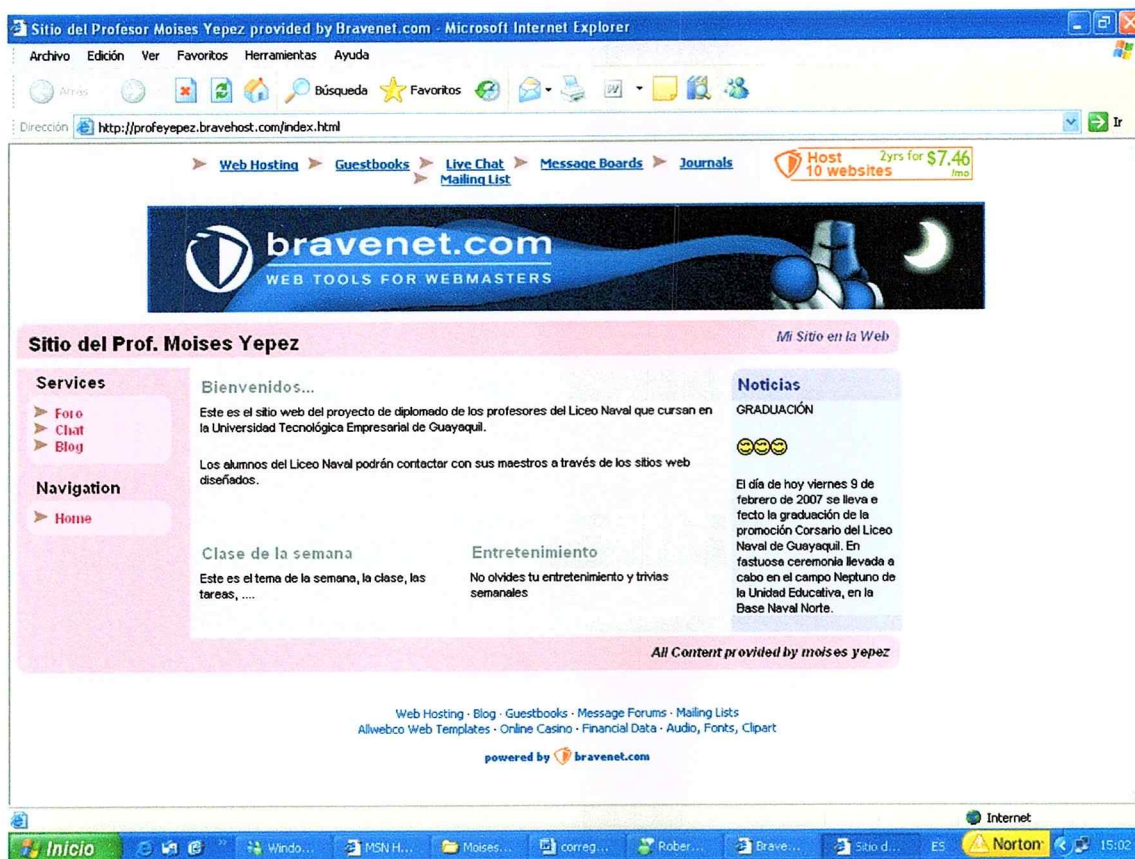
Sitio del Profesor Moises Yepez provided by Bravenet.com - Microsoft Internet Explorer

Archivo Edición Ver Favoritos Herramientas Ayuda

Atrás Búsqueda Favoritos

Dirección http://profeyepez.bravehost.com/index.html Ir

Web Hosting Guestbooks Live Chat Message Boards Journals Mailing List

Host 10 websites 2yrs for $7.46 /mo

bravenet.com WEB TOOLS FOR WEBMASTERS

Sitio del Prof. Moises Yepez

Mi Sitio en la Web

Services

Foro
Chat
Blog

Navigation

Home

Bienvenidos...

Este es el sitio web del proyecto de diplomado de los profesores del Liceo Naval que cursan en la Universidad Tecnológica Empresarial de Guayaquil.

Los alumnos del Liceo Naval podrán contactar con sus maestros a través de los sitios web diseñados.

Clase de la semana

Este es el tema de la semana, la clase, las tareas, ....

Entretenimiento

No olvides tu entretenimiento y trivias semanales

Noticias

GRADUACIÓN

El día de hoy viernes 9 de febrero de 2007 se lleva e fecto la graduación de la promoción Corsario del Liceo Naval de Guayaquil. En fastuosa ceremonia llevada a cabo en el campo Neptuno de la Unidad Educativa, en la Base Naval Norte.

All Content provided by moises yepez

Web Hosting · Blog · Guestbooks · Message Forums · Mailing Lists
Allwebco Web Templates · Online Casino · Financial Data · Audio, Fonts, Clipart

powered by bravenet.com

Internet

Inicio Windo... MSN H... Moises... correg... Rober... Brave... Sitio d... ES Norton 15:02